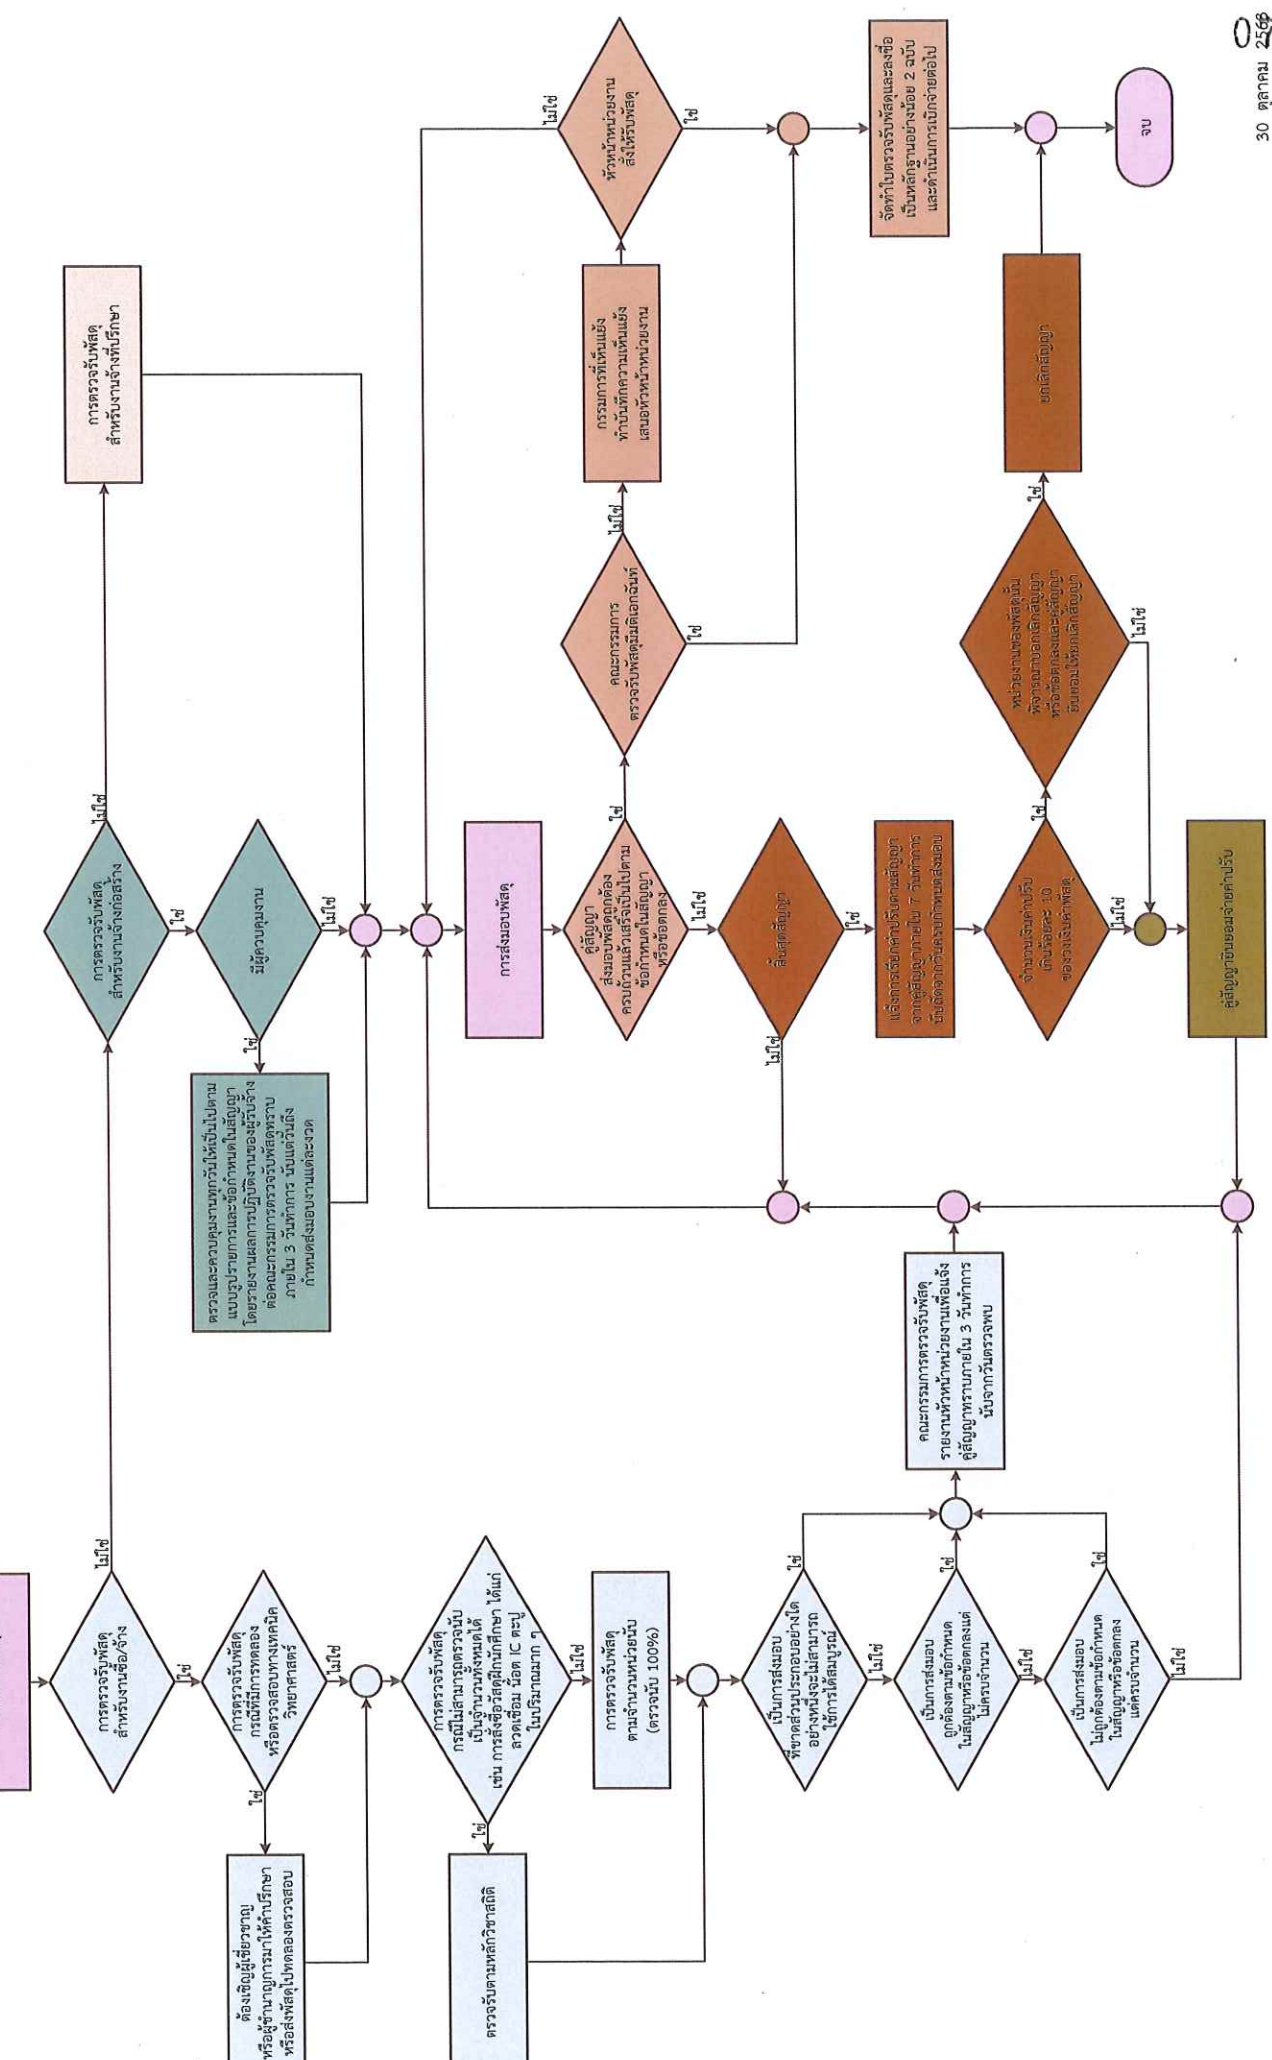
การตรวจรับพัสดุสำหรับงานซื้อ/จ้าง

ใช่

ไม่ใช่

การตรวจรับพัสดุ กรณีที่มีการทดลองหรือตรวจสอบทางเทคนิควิทยาศาสตร์

ใช่

ต้องเชิญผู้เชี่ยวชาญหรือผู้ชำนาญการมาให้คำปรึกษาหรือส่งพัสดุไปทดลองตรวจสอบ

ไม่ใช่

การตรวจรับพัสดุ กรณีไม่สามารถตรวจนับเป็นจำนวนทั้งหมดได้ เช่น การสั่งซื้อวัสดุฝึกนักศึกษา ได้แก่ ลวดเชื่อม น็อต IC ตะปู ในปริมาณมาก ๆ

ใช่

ตรวจรับตามหลักวิชาสถิติ

ไม่ใช่

การตรวจรับพัสดุตามจำนวนหน่วยนับ (ตรวจนับ 100%)

เป็นการส่งมอบที่ขาดส่วนประกอบอย่างใดอย่างหนึ่งจะไม่สามารถใช้การได้สมบูรณ์

ใช่

ไม่ใช่

เป็นการส่งมอบถูกต้องตามข้อกำหนดในสัญญาหรือข้อตกลงแต่ไม่ครบจำนวน

ใช่

ไม่ใช่

เป็นการส่งมอบไม่ถูกต้องตามข้อกำหนดในสัญญาหรือข้อตกลงแต่ครบจำนวน

ใช่

ไม่ใช่

คณะกรรมการตรวจรับพัสดุรายงานหัวหน้าหน่วยงานเพื่อแจ้งคู่สัญญาทราบภายใน 3 วันทำการนับจากวันตรวจพบ

การตรวจรับพัสดุสำหรับงานจ้างก่อสร้าง

ใช่

ไม่ใช่

การตรวจรับพัสดุสำหรับงานจ้างที่ปรึกษา

มีผู้ควบคุมงาน

ใช่

ตรวจและควบคุมงานทุกวันให้เป็นไปตามแบบรูปรายการและข้อกำหนดในสัญญาโดยรายงานผลการปฏิบัติงานของผู้รับจ้างต่อคณะกรรมการตรวจรับพัสดุทราบภายใน 3 วันทำการ นับแต่วันถึงกำหนดส่งมอบงานแต่ละงวด

ไม่ใช่

การส่งมอบพัสดุ

คู่สัญญาส่งมอบพัสดุถูกต้องครบถ้วนแล้วเสร็จเป็นไปตามข้อกำหนดในสัญญาหรือข้อตกลง

ใช่

คณะกรรมการตรวจรับพัสดุมีมติเอกฉันท์

ใช่

ไม่ใช่

กรรมการที่เห็นแย้งทำบันทึกความเห็นแย้งเสนอหัวหน้าหน่วยงาน

หัวหน้าหน่วยงานสั่งให้รับพัสดุ

ใช่

ไม่ใช่

จัดทำใบตรวจรับพัสดุและลงชื่อเป็นหลักฐานอย่างน้อย 2 ฉบับและดำเนินการเบิกจ่ายต่อไป

ไม่ใช่

สิ้นสุดสัญญา

ใช่

ไม่ใช่

แจ้งการเรียกค่าปรับตามสัญญาจากคู่สัญญาภายใน 7 วันทำการนับถัดจากวันครบกำหนดส่งมอบ

จำนวนเงินค่าปรับเกินร้อยละ 10 ของวงเงินค่าพัสดุ

ใช่

ไม่ใช่

หน่วยงานของรัฐพิจารณาบอกเลิกสัญญาหรือข้อตกลงและคู่สัญญายินยอมให้บอกเลิกสัญญา

ใช่

ไม่ใช่

บอกเลิกสัญญา

คู่สัญญายินยอมจ่ายค่าปรับ

จบ

30 ตุลาคม 2568